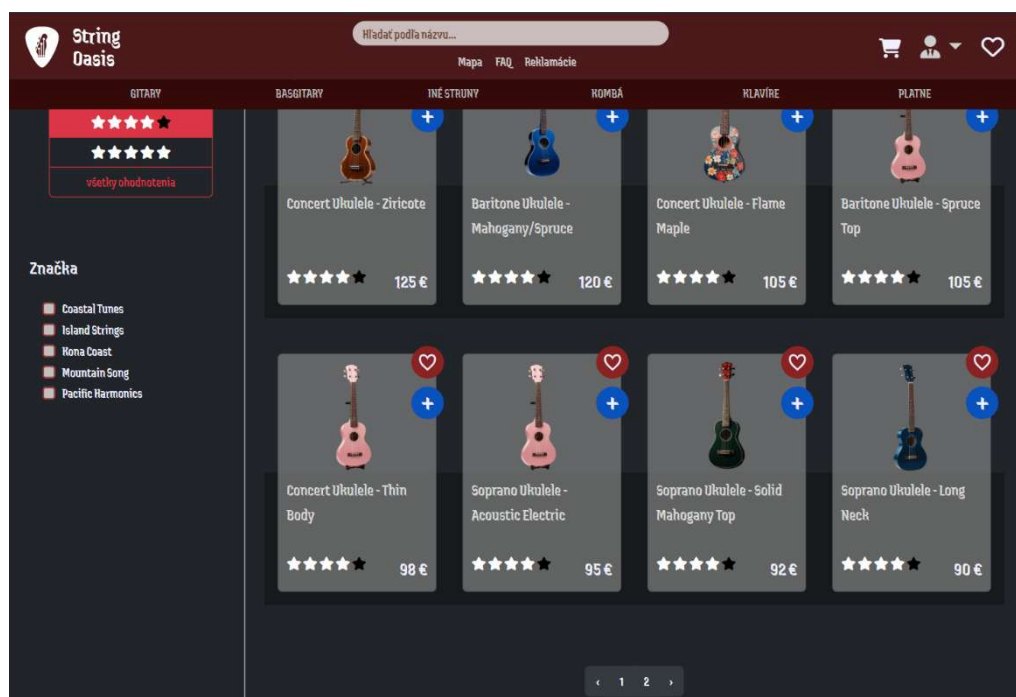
String Oasis

Hľadať podľa názvu...

Mapa FAQ Reklamácie

GITARY BASGITARY INÉ STRUNY KOMBÁ KLAVÍRE PLATNE

★★★★★
★★★★★
všetky ohodnotenia

Značka

Coastal Tunes
Island Strings
Kona Coast
Mountain Song
Pacific Harmonics

Concert Ukulele - Ziricote
★★★★★ 125 €

Baritone Ukulele - Mahogany/Spruce
★★★★★ 120 €

Concert Ukulele - Flame Maple
★★★★★ 105 €

Baritone Ukulele - Spruce Top
★★★★★ 105 €

Concert Ukulele - Thin Body
★★★★★ 98 €

Soprano Ukulele - Acoustic Electric
★★★★★ 95 €

Soprano Ukulele - Solid Mahogany Top
★★★★★ 92 €

Soprano Ukulele - Long Neck
★★★★★ 90 €

‹ 1 2 ›